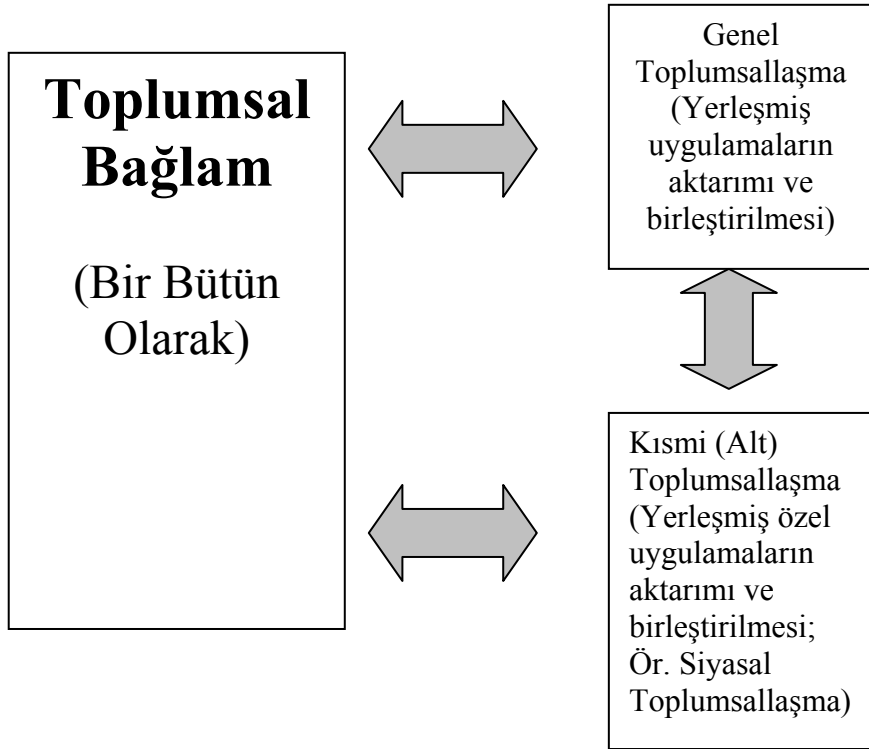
Toplumsal Bağlam

(Bir Bütün Olarak)

Genel Toplumsallaşma (Yerleşmiş uygulamaların aktarımı ve birleştirilmesi)

Kısmi (Alt) Toplumsallaşma (Yerleşmiş özel uygulamaların aktarımı ve birleştirilmesi; Ör. Siyasal Toplumsallaşma)